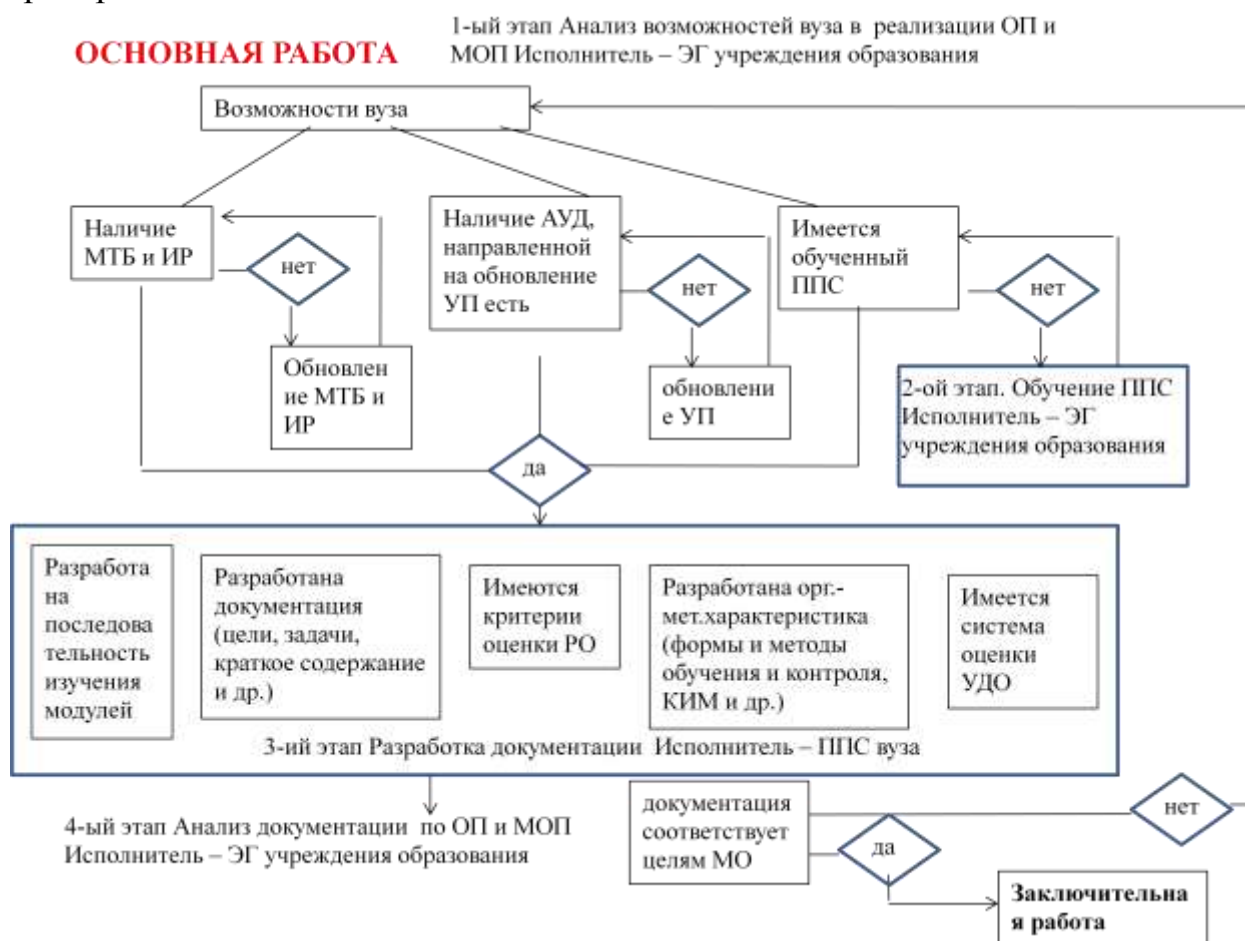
ОСНОВНАЯ РАБОТА

1-ый этап Анализ возможностей вуза в реализации ОП и МОП Исполнитель – ЭГ учреждения образования

Возможности вуза

Наличие МТБ и ИР

нет

Обновление МТБ и ИР

Наличие АУД, направленной на обновление УП есть

нет

обновление УП

Имеется обученный ППС

нет

2-ой этап. Обучение ППС Исполнитель – ЭГ учреждения образования

да

Разработана последовательность изучения модулей

Разработана документация (цели, задачи, краткое содержание и др.)

Имеются критерии оценки РО

Разработана орг.-мет.характеристика (формы и методы обучения и контроля, КИМ и др.)

Имеется система оценки УДО

3-ий этап Разработка документации Исполнитель – ППС вуза

4-ый этап Анализ документации по ОП и МОП Исполнитель – ЭГ учреждения образования

документация соответствует целям МО

да

нет

Заключительная работа